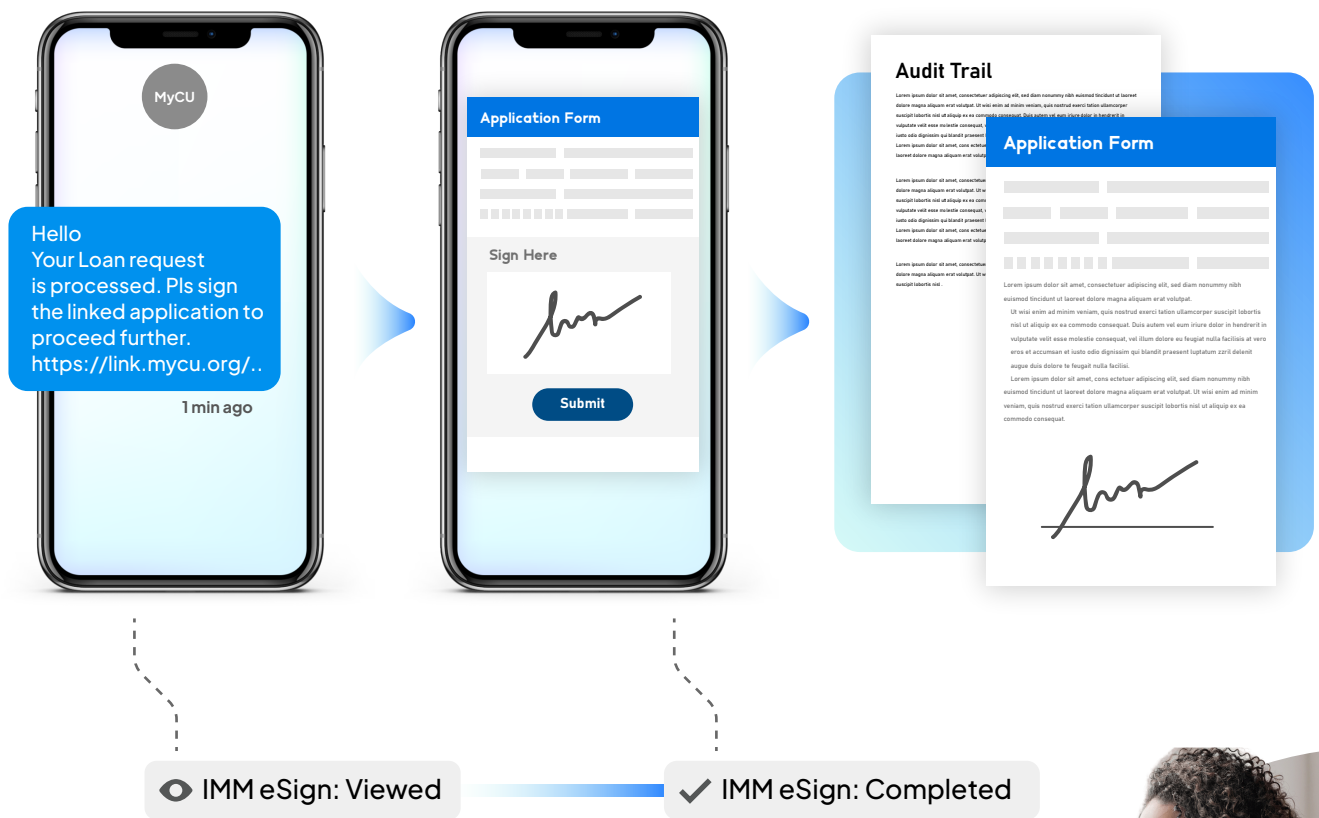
MyCU

Hello
Your Loan request is processed. Pls sign the linked application to proceed further. https://link.mycu.org/..

1 min ago

Application Form

Sign Here

Submit

Audit Trail

Lorem ipsum dolor sit amet, consectetuer adipiscing elit, sed diam nonummy nibh euismod tincidunt ut laoreet dolore magna aliquam erat volutpat. Ut wisi enim ad minim veniam, quis nostrud exerci tation ullamcorper suscipit lobortis nisl ut aliquip ex ea commodo consequat. Duis autem vel eum iriure dolor in hendrerit in vulputate velit esse molestie consequat, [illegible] iusto odio dignissim qui blandit praesent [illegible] Lorem ipsum dolor sit amet, cons ectetuer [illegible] laoreet dolore magna aliquam erat volutpat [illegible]

Lorem ipsum dolor sit amet, consectetuer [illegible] dolore magna aliquam erat volutpat. Ut w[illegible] suscipit lobortis nisl ut aliquip ex ea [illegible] vulputate velit esse molestie consequat, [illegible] iusto odio dignissim qui blandit praesent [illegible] Lorem ipsum dolor sit amet, cons ectetuer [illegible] Lorem ipsum dolor sit amet, cons ectetuer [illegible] laoreet dolore magna aliquam erat volutpat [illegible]

Lorem ipsum dolor sit amet, consectetuer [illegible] dolore magna aliquam erat volutpat. Ut w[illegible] suscipit lobortis nisl.

Application Form

Lorem ipsum dolor sit amet, consectetuer adipiscing elit, sed diam nonummy nibh euismod tincidunt ut laoreet dolore magna aliquam erat volutpat.
Ut wisi enim ad minim veniam, quis nostrud exerci tation ullamcorper suscipit lobortis nisl ut aliquip ex ea commodo consequat. Duis autem vel eum iriure dolor in hendrerit in vulputate velit esse molestie consequat, vel illum dolore eu feugiat nulla facilisis at vero eros et accumsan et iusto odio dignissim qui blandit praesent luptatum zzril delenit augue duis dolore te feugait nulla facilisi.
Lorem ipsum dolor sit amet, cons ectetuer adipiscing elit, sed diam nonummy nibh euismod tincidunt ut laoreet dolore magna aliquam erat volutpat. Ut wisi enim ad minim veniam, quis nostrud exerci tation ullamcorper suscipit lobortis nisl ut aliquip ex ea commodo consequat.

IMM eSign: Viewed

IMM eSign: Completed